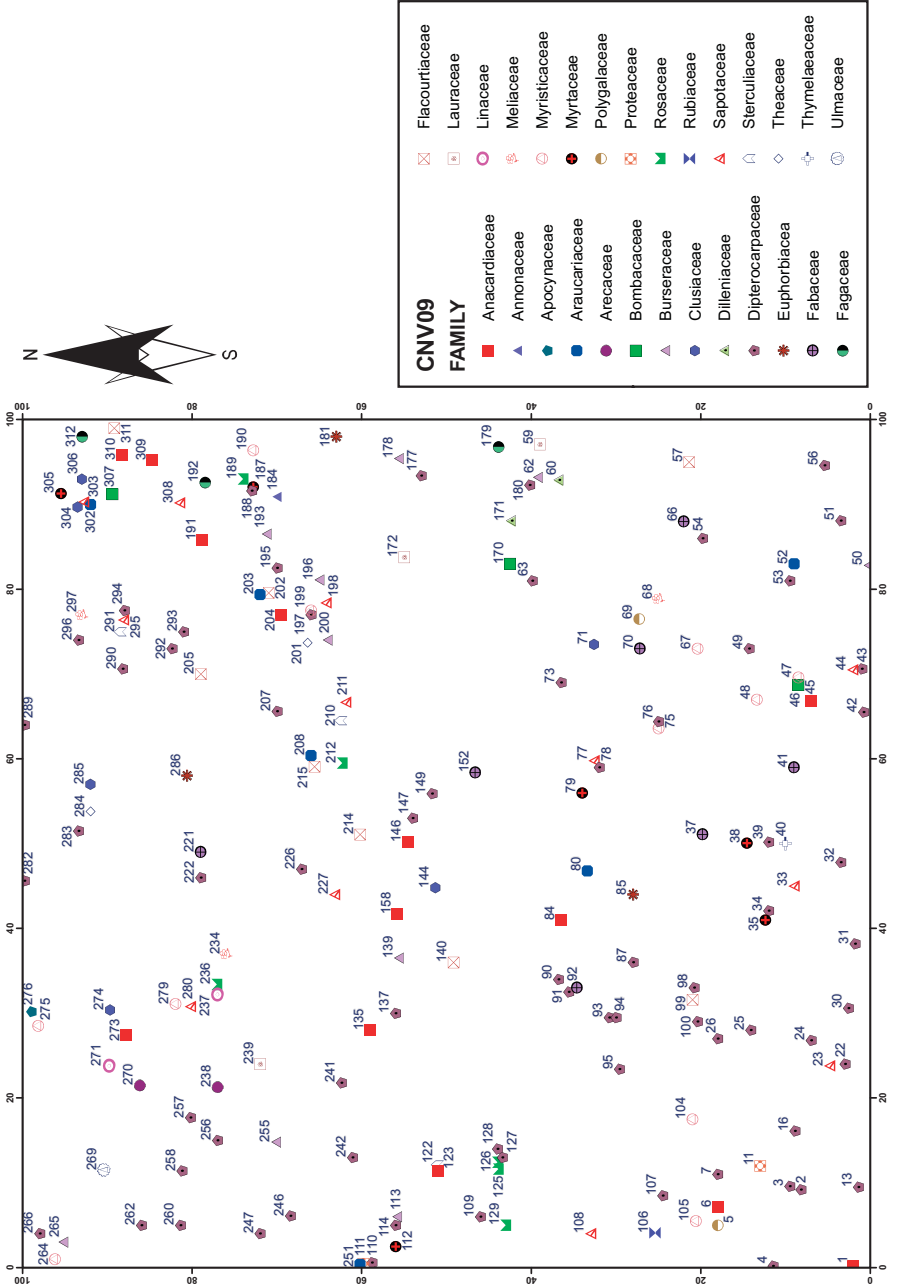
CNV09
FAMILY

Anacardiaceae
Annonaceae
Apocynaceae
Araucariaceae
Arecaceae
Bombacaceae
Burseraceae
Clusiaceae
Dilleniaceae
Dipterocarpaceae
Euphorbiacea
Fabaceae
Fagaceae

Flacourtiaceae
Lauraceae
Linaceae
Meliaceae
Myristicaceae
Myrtaceae
Polygalaceae
Proteaceae
Rosaceae
Rubiaceae
Sapotaceae
Sterculiaceae
Theaceae
Thymelaeaceae
Ulmaceae

N
S

0 20 40 60 80 100

0 20 40 60 80 100

1 2 3 4 5 6 7 11 13 16 22 23 24 25 26 30 31 32 33 34 35 37 38 39 40 41 42 43 44 45 46 47 48 49 50 51 52 53 54 56 57 59 60 62 63 66 67 68 69 70 71 73 75 76 77 78 79 80 84 85 87 90 91 92 93 94 95 98 99 100 104 105 106 107 108 109 110 111 112 113 114 122 123 125 126 127 128 129 135 137 139 140 144 146 147 149 152 158 170 171 172 177 178 179 180 181 184 187 188 189 190 191 192 193 195 196 197 198 199 200 201 202 203 204 205 207 208 210 211 212 214 215 221 222 226 227 234 236 237 238 239 241 242 246 247 251 255 256 257 258 260 262 264 265 266 269 270 271 273 274 275 276 279 280 282 283 284 285 286 289 290 291 292 293 294 295 296 297 302 303 304 305 306 307 308 309 310 311 312